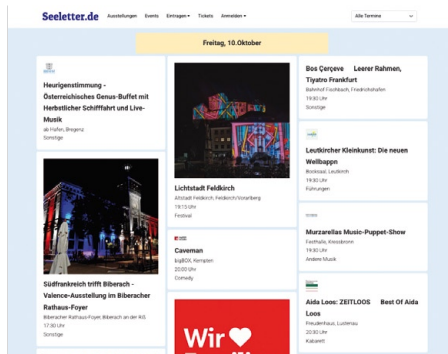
Seeletter.de Ausstellungen Events Eintragen ▾ Tickets Anmelden ▾

Alle Termine

Freitag, 10.Oktober

Heurigenstimmung - Österreichisches Genuss-Buffet mit Herbstlicher Schifffahrt und Live-Musik

ab Hafen, Bregenz

Sonstige

Südfrankreich trifft Biberach - Valence-Ausstellung im Biberacher Rathaus-Foyer

Biberacher Rathaus-Foyer, Biberach an der Riß

17:30 Uhr

Lichtstadt Feldkirch

Altstadt Feldkirch, Feldkirch/Vorarlberg

19:15 Uhr

Festival

Caveman

bigBOX, Kempten

20:00 Uhr

Comedy

Wir

Bos Çerçeve Leerer Rahmen, Tiyatro Frankfurt

Bahnhof Fischbach, Friedrichshafen

19:30 Uhr

Sonstige

Leutkircher Kleinkunst: Die neuen Wellbappn

Bocksaal, Leutkirch

19:30 Uhr

Führungen

Murzarellas Music-Puppet-Show

Festhalle, Kressbronn

19:30 Uhr

Andere Musik

Aida Loos: ZEITLOOS Best Of Aida Loos

Freudenhaus, Lustenau

20:30 Uhr

Kabarett